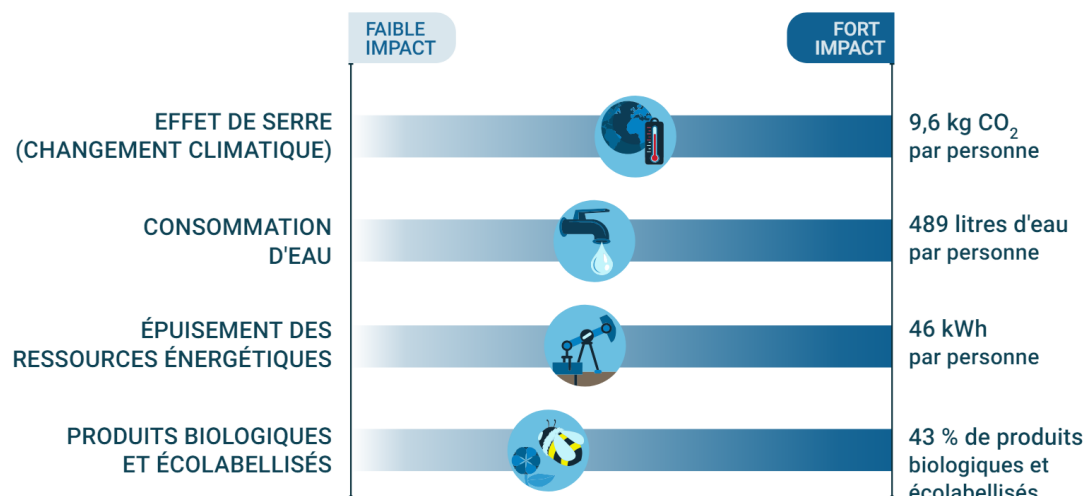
FAIBLE IMPACT

FORT IMPACT

EFFET DE SERRE (CHANGEMENT CLIMATIQUE)

9,6 kg $CO_2$ par personne

CONSOMMATION D'EAU

489 litres d'eau par personne

ÉPUISEMENT DES RESSOURCES ÉNERGÉTIQUES

46 kWh par personne

PRODUITS BIOLOGIQUES ET ÉCOLABELLISÉS

43 % de produits biologiques et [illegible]